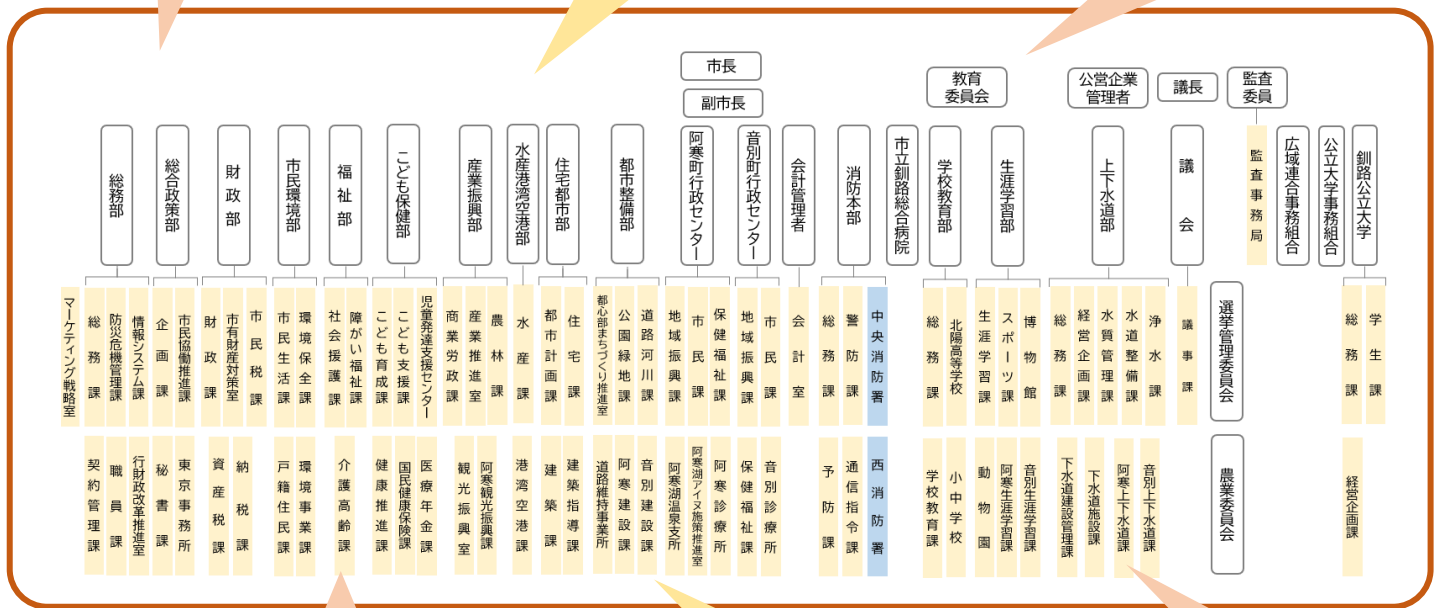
市長

副市長

教育委員会

公営企業管理者

議長

監査委員

総務部

マーケティング戦略室
総務課
防災危機管理課
情報システム課
契約管理課
職員課
行財政改革推進室

総合政策部

企画課
市民協働推進課
秘書課
東京事務所

財政部

財政課
市有財産対策室
市民税課
資産税課
納税課

市民環境部

市民生活課
環境保全課
戸籍住民課
環境事業課

福祉部

社会援護課
障がい福祉課
介護高齢課

こども保健部

こども育成課
こども支援課
児童発達支援センター
健康推進課
国民健康保険課
医療年金課

産業振興部

商業労政課
産業推進室
農林課
観光振興室
阿寒観光振興課

水産港湾空港部

水産課
港湾空港課

住宅都市部

都市計画課
住宅課
建築課
建築指導課

都市整備部

都心部まちづくり推進室
公園緑地課
道路河川課
道路維持事業所
阿寒建設課
音別建設課

阿寒町行政センター

地域振興課
市民課
保健福祉課
阿寒湖温泉支所
阿寒湖アイヌ施策推進室
阿寒診療所

音別町行政センター

地域振興課
市民課
保健福祉課
音別診療所

会計管理者

会計室

消防本部

総務課
警防課
中央消防署
予防課
通信指令課
西消防署

市立釧路総合病院

学校教育部

総務課
北陽高等学校
学校教育課
小中学校

生涯学習部

生涯学習課
スポーツ課
博物館
動物園
阿寒生涯学習課
音別生涯学習課

上下水道部

総務課
経営企画課
水質管理課
水道整備課
浄水課
下水道建設管理課
下水道施設課
阿寒上下水道課
音別上下水道課

議会

議事課

選挙管理委員会

農業委員会

監査事務局

広域連合事務組合

公立大学事務組合

釧路公立大学

総務課
学生課
経営企画課